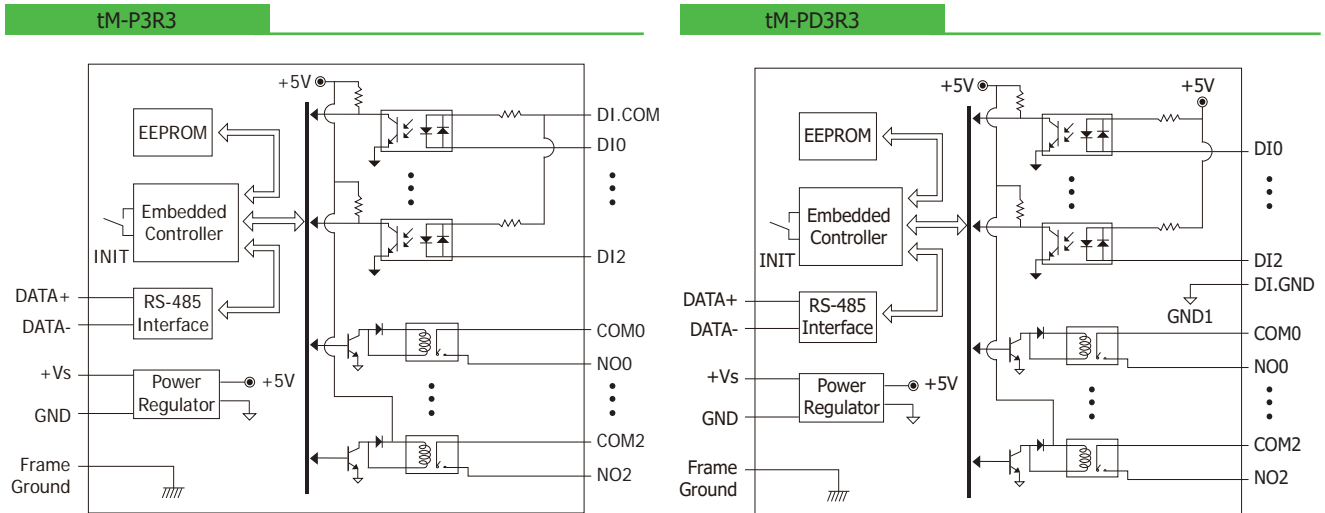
tM-P3R3

+5V
EEPROM
Embedded Controller
INIT
DATA+
DATA-
RS-485 Interface
+Vs
GND
Power Regulator
+5V
Frame Ground
DI.COM
DI0
DI2
COM0
NO0
COM2
NO2

tM-PD3R3

+5V
+5V
EEPROM
Embedded Controller
INIT
DATA+
DATA-
RS-485 Interface
+Vs
GND
Power Regulator
+5V
Frame Ground
DI0
DI2
DI.GND
GND1
COM0
NO0
COM2
NO2